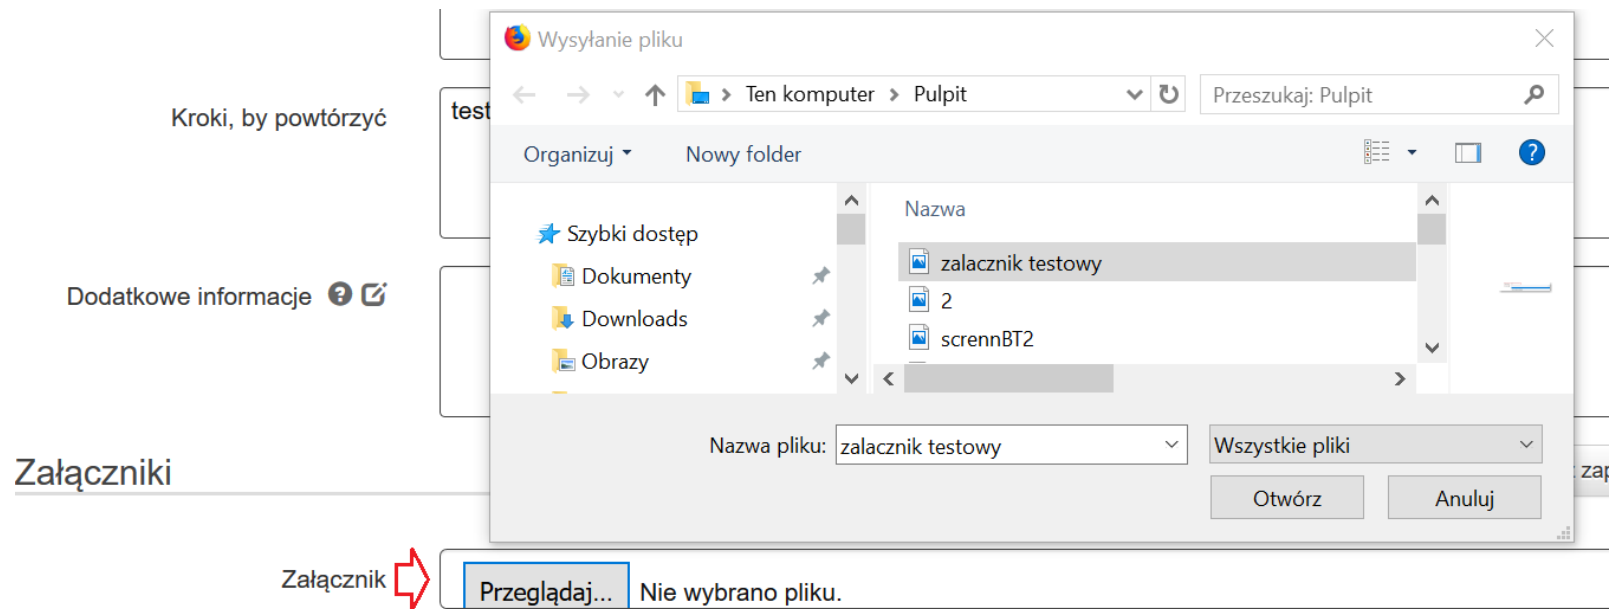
Kroki, by powtórzyć

test

Dodatkowe informacje

Załączniki

Załącznik

Przeglądaj... Nie wybrano pliku.

Wysyłanie pliku

Ten komputer > Pulpit

Przeszukaj: Pulpit

Organizuj ▾ Nowy folder

Szybki dostęp
Dokumenty
Downloads
Obrazy

Nazwa
zalacznik testowy
2
scrennBT2

Nazwa pliku: zalacznik testowy

Wszystkie pliki

Otwórz Anuluj

zap